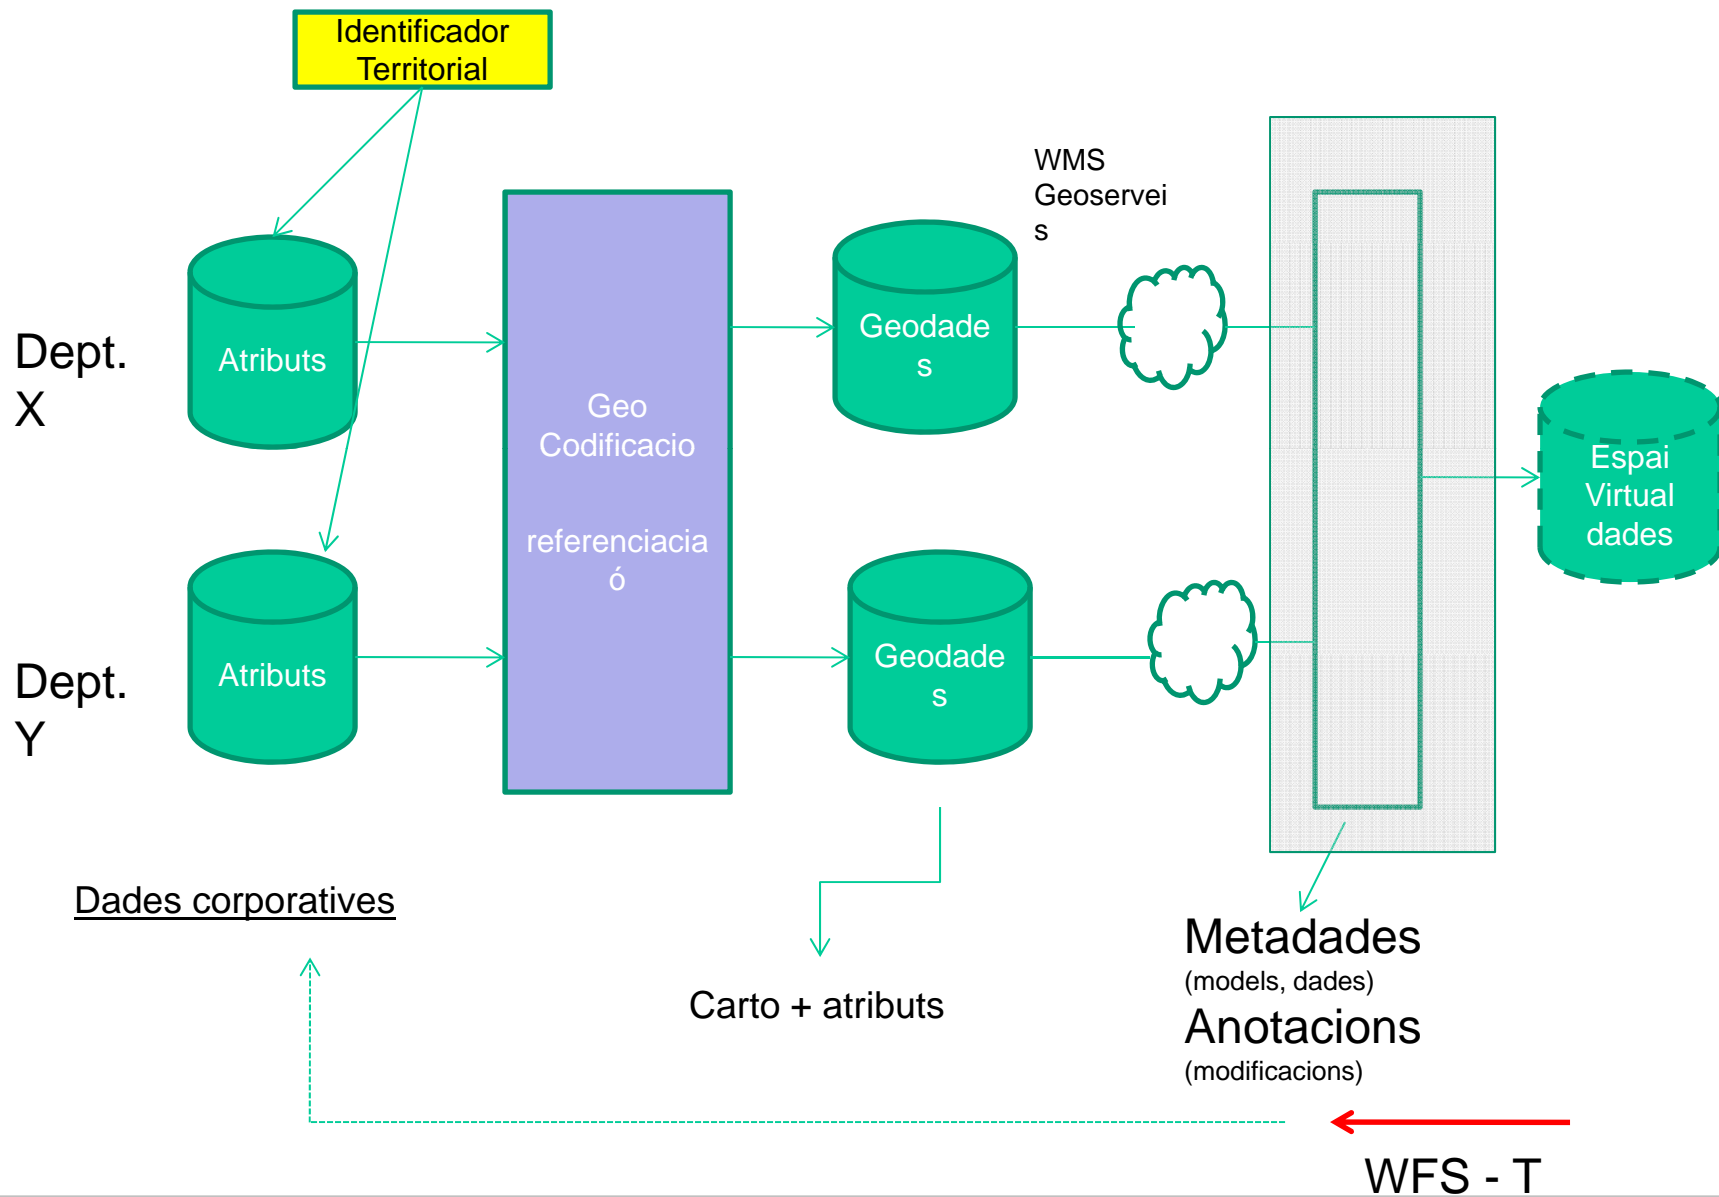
Identificador Territorial

WMS Geoserveis

Dept. X

Atributs

Geo Codificacio

referenciaciaó

Geodades

Espai Virtual dades

Dept. Y

Atributs

Geodades

Dades corporatives

Carto + atributs

Metadades
(models, dades)
Anotacions
(modificacions)

WFS - T